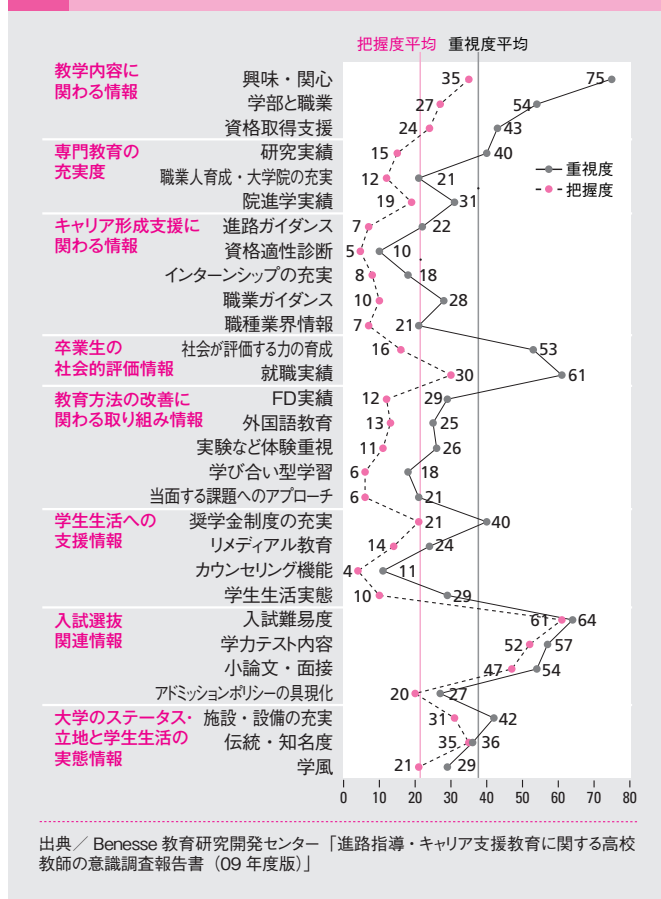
把握度平均　重視度平均

重視度
把握度

教学内容に関わる情報
興味・関心 35 75
学部と職業 27 54
資格取得支援 24 43

専門教育の充実度
研究実績 15 40
職業人育成・大学院の充実 12 21
院進学実績 19 31

キャリア形成支援に関わる情報
進路ガイダンス 7 22
資格適性診断 5 10
インターンシップの充実 8 18
職業ガイダンス 10 28
職種業界情報 7 21

卒業生の社会的評価情報
社会が評価する力の育成 16 53
就職実績 30 61

教育方法の改善に関わる取り組み情報
FD実績 12 29
外国語教育 13 25
実験など体験重視 11 26
学び合い型学習 6 18
当面する課題へのアプローチ 6 21

学生生活への支援情報
奨学金制度の充実 21 40
リメディアル教育 14 24
カウンセリング機能 4 11
学生生活実態 10 29

入試選抜関連情報
入試難易度 61 64
学力テスト内容 52 57
小論文・面接 47 54
アドミッションポリシーの具現化 20 27

大学のステータス・立地と学生生活の実態情報
施設・設備の充実 31 42
伝統・知名度 35 36
学風 21 29

0 10 20 30 40 50 60 70 80

出典／ Benesse 教育研究開発センター「進路指導・キャリア支援教育に関する高校教師の意識調査報告書（09 年度版）」